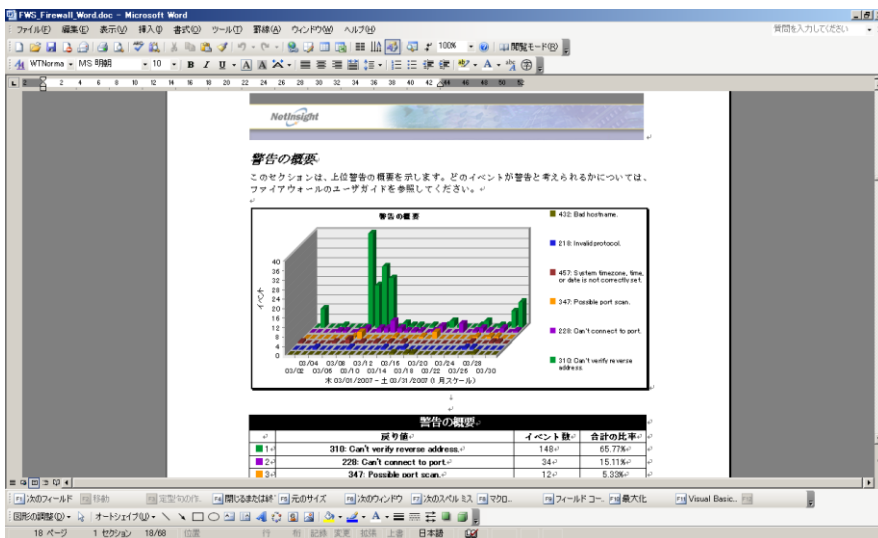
FWS_Firewall_Word.doc - Microsoft Word

ファイル(F) 編集(E) 表示(V) 挿入(I) 書式(O) ツール(T) 罫線(A) ウィンドウ(W) ヘルプ(H)

質問を入力してください

100%

閲覧モード(R)

WTNorma MS 明朝 10

NetInsight

警告の概要

このセクションは、上位警告の概要を示します。どのイベントが警告と考えられるかについては、ファイアウォールのユーザガイドを参照してください。

警告の概要

イベント

40
36
32
28
24
20
16
12
8
4
0

03/04 03/08 03/12 03/16 03/20 03/24 03/28
03/02 03/06 03/10 03/14 03/18 03/22 03/26 03/30

木 03/01/2007 ~ 土 03/31/2007 (1 月スケール)

432: Bad hostname.

218: Invalid protocol.

457: System timezone, time, or date is not correctly set.

347: Possible port scan.

228: Can't connect to port.

310: Can't verify reverse address.

警告の概要

| | 戻り値 | イベント数 | 合計の比率 |
|---|---|---|---|
| 1 | 310: Can't verify reverse address. | 148 | 65.77% |
| 2 | 228: Can't connect to port. | 34 | 15.11% |
| 3 | 347: Possible port scan. | 12 | 5.33% |

F1 次のフィールド F2 移動 F3 定型句の作... F4 閉じるまたは終了 F5 元のサイズ F6 次のウィンドウ F7 次のスペル ミス F8 マクロ... F9 フィールド コー... F10 最大化 F11 Visual Basic... F12

図形の調整(R) オートシェイプ(U)

18 ページ 1 セクション 18/68 位置 行 桁 記録 変更 拡張 上書 日本語